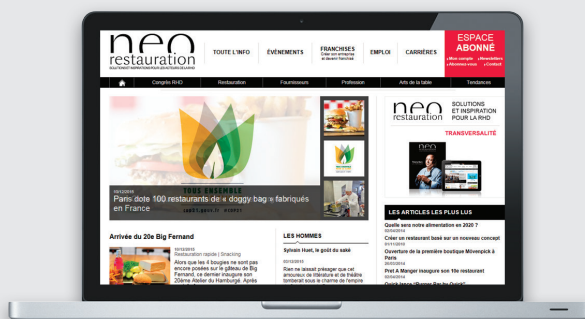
neo restauration
SOLUTIONS ET INSPIRATION POUR LES ACTEURS DE LA RHD

TOUTE L'INFO
ÉVÉNEMENTS
FRANCHISES
Créer son entreprise et devenir franchisé
EMPLOI
CARRIÈRES
ESPACE ABONNÉ
» Mon compte » Newsletters » Abonnez-vous » Contact

Congrès RHD
Restauration
Fournisseurs
Profession
Arts de la table
Tendances

TOUS ENSEMBLE
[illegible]

10/12/2015
Paris dote 100 restaurants de « doggy bag » fabriqués en France

neo restauration
SOLUTIONS ET INSPIRATION POUR LA RHD
TRANSVERSALITÉ

Arrivée du 20e Big Fernand
10/12/2015
Restauration rapide | Snacking
Alors que les 4 bougies ne sont pas encore posées sur le gâteau de Big Fernand, ce dernier inaugure son 20eme Atelier du Hamburgé. Après

LES HOMMES
Sylvain Huet, le goût du saké
03/12/2015
Rien ne laissait présager que cet amoureux de littérature et de théâtre tomberait sous le charme de l'empire

LES ARTICLES LES PLUS LUS
Quelle sera notre alimentation en 2020 ?
02/04/2014
Créer un restaurant basé sur un nouveau concept
01/11/2016
Ouverture de la première boutique Mövenpick à Paris
26/03/2014
Pret A Manger inaugure son 10e restaurant
02/04/2014
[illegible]